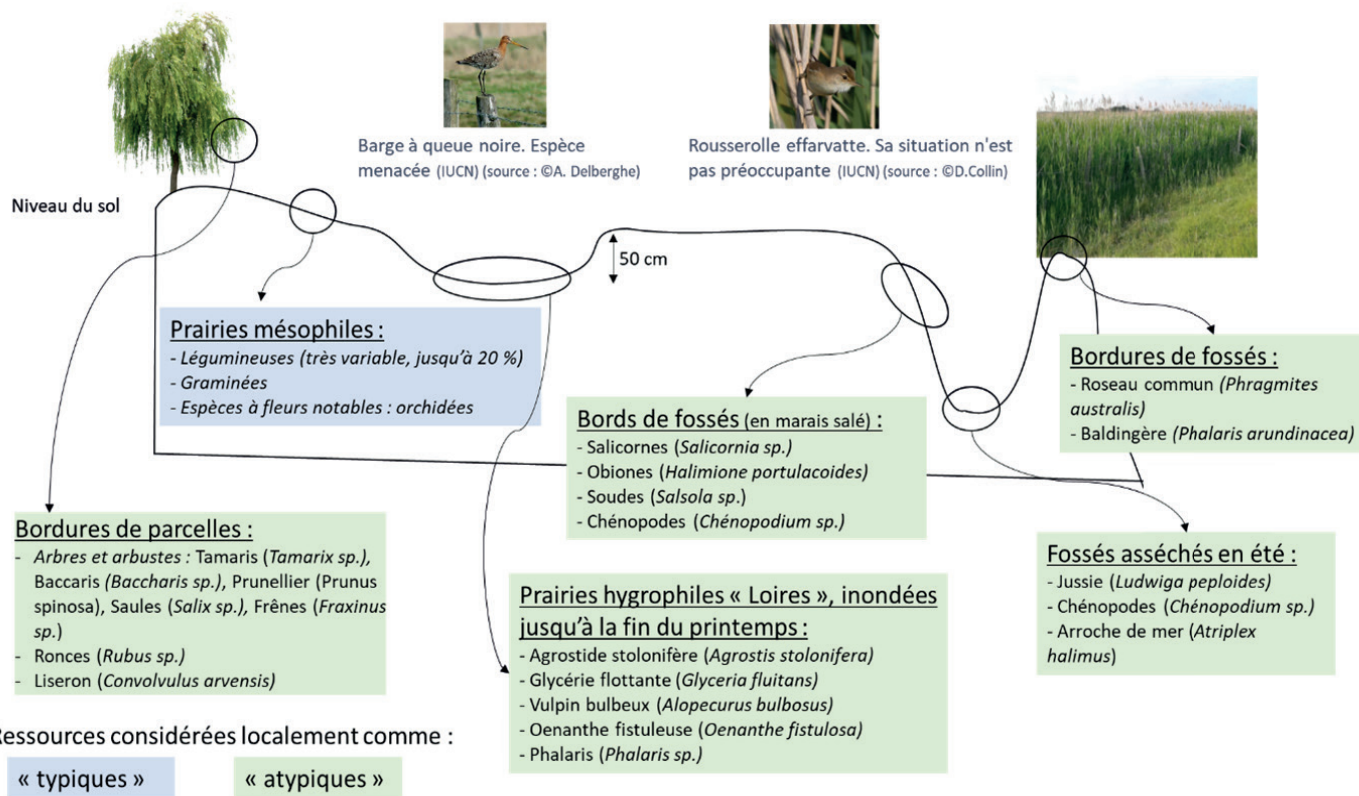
Barge à queue noire. Espèce menacée (IUCN) (source : ©A. Delberghe)

Rousserolle effarvatte. Sa situation n'est pas préoccupante (IUCN) (source : ©D.Collin)

Niveau du sol

50 cm

Prairies mésophiles :
- Légumineuses (très variable, jusqu'à 20 %)
- Graminées
- Espèces à fleurs notables : orchidées

Bords de fossés (en marais salé) :
- Salicornes (Salicornia sp.)
- Obiones (Halimione portulacoides)
- Soudes (Salsola sp.)
- Chénopodes (Chénopodium sp.)

Bordures de fossés :
- Roseau commun (Phragmites australis)
- Baldingère (Phalaris arundinacea)

Bordures de parcelles :
- Arbres et arbustes : Tamaris (Tamarix sp.), Baccaris (Baccharis sp.), Prunellier (Prunus spinosa), Saules (Salix sp.), Frênes (Fraxinus sp.)
- Ronces (Rubus sp.)
- Liseron (Convolvulus arvensis)

Prairies hygrophiles « Loires », inondées jusqu'à la fin du printemps :
- Agrostide stolonifère (Agrostis stolonifera)
- Glycérie flottante (Glyceria fluitans)
- Vulpin bulbeux (Alopecurus bulbosus)
- Oenanthe fistuleuse (Oenanthe fistulosa)
- Phalaris (Phalaris sp.)

Fossés asséchés en été :
- Jussie (Ludwiga peploides)
- Chénopodes (Chénopodium sp.)
- Arroche de mer (Atriplex halimus)

Ressources considérées localement comme :

« typiques » « atypiques »